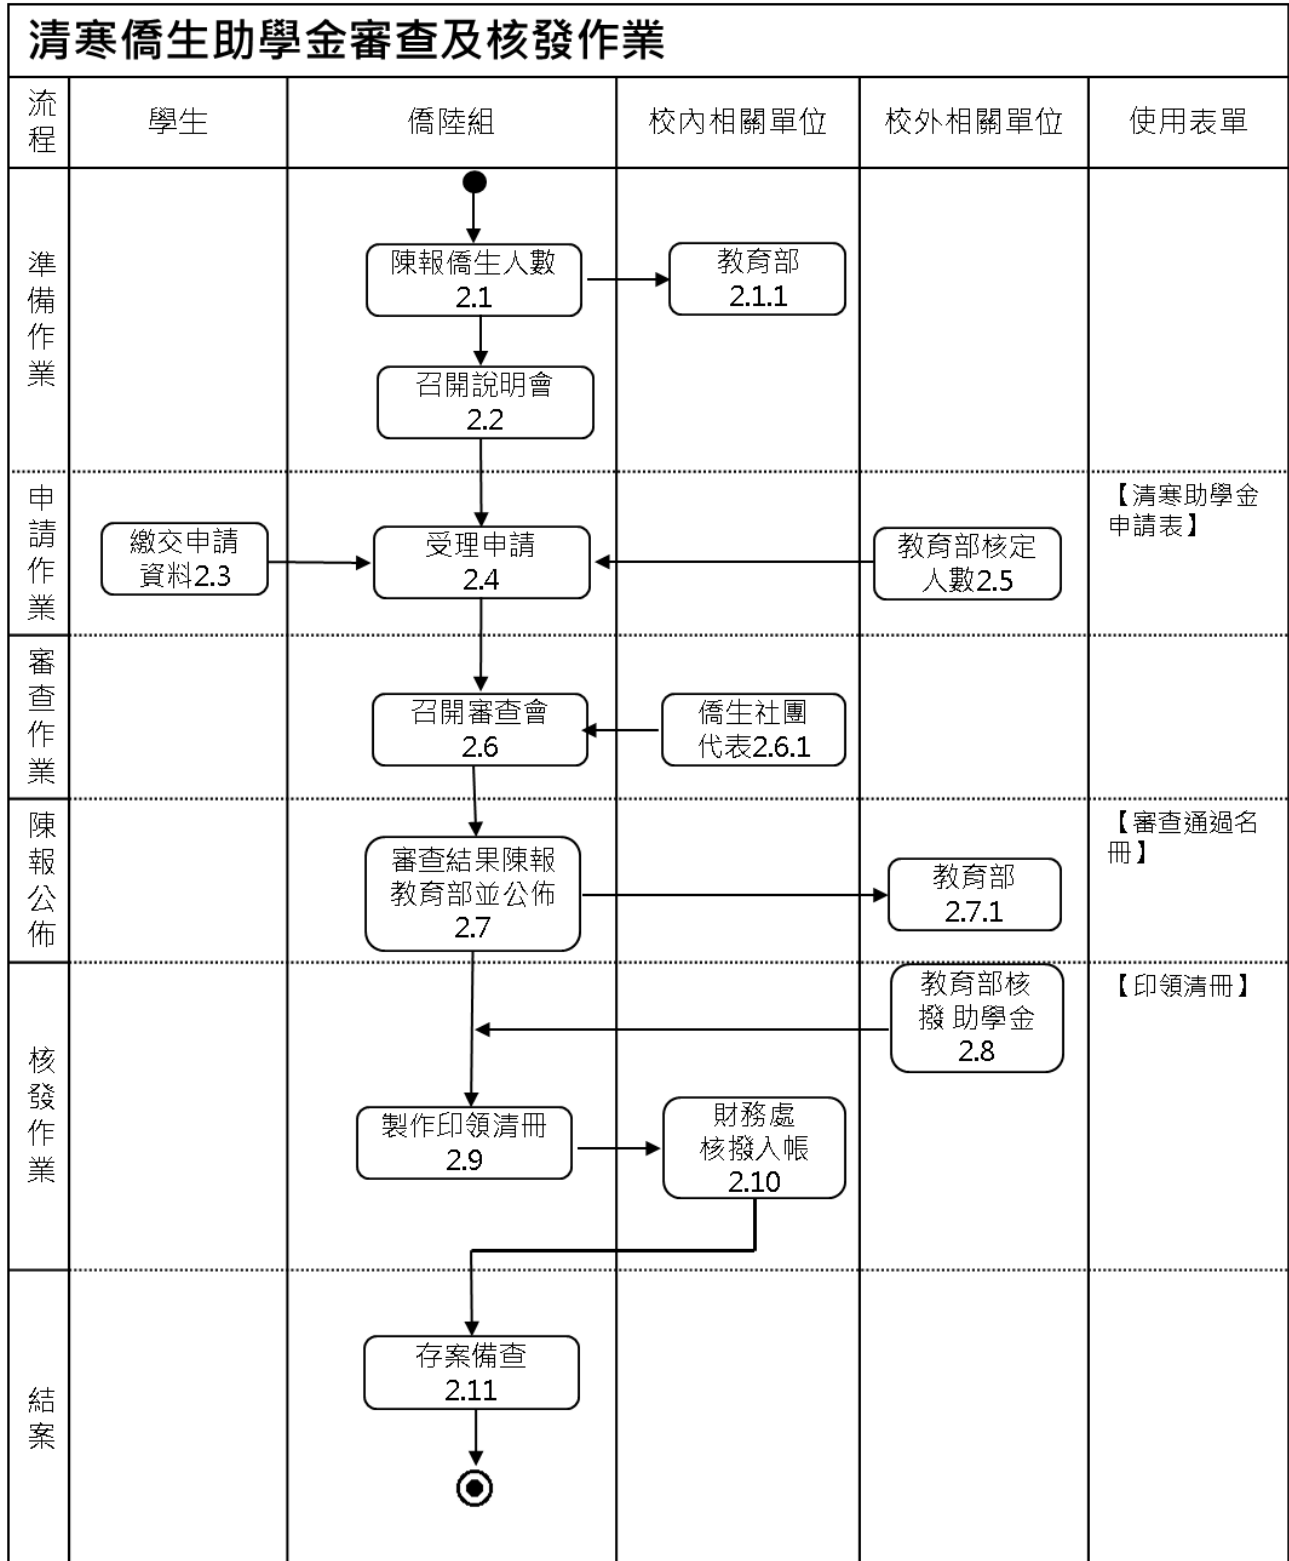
清寒僑生助學金審查及核發作業

| 流程 | 學生 | 僑陸組 | 校內相關單位 | 校外相關單位 | 使用表單 |
|---|---|---|---|---|---|
| 準備作業 | | 陳報僑生人數 2.1<br>召開說明會 2.2 | 教育部 2.1.1 | | |
| 申請作業 | 繳交申請資料2.3 | 受理申請 2.4 | | 教育部核定人數2.5 | 【清寒助學金申請表】 |
| 審查作業 | | 召開審查會 2.6 | 僑生社團代表2.6.1 | | |
| 陳報公佈 | | 審查結果陳報教育部並公佈 2.7 | | 教育部 2.7.1 | 【審查通過名冊】 |
| 核發作業 | | 製作印領清冊 2.9 | 財務處核撥入帳 2.10 | 教育部核撥 助學金 2.8 | 【印領清冊】 |
| 結案 | | 存案備查 2.11 | | | |